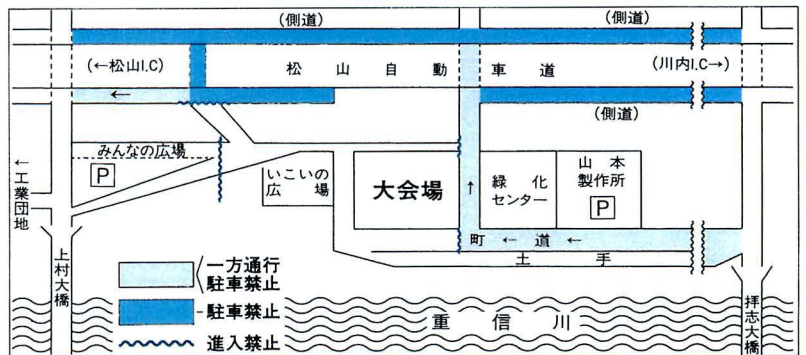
（側道）

（側道）

（←松山I.C）

松 山 自 動 車 道

（川内I.C→）

（側道）

みんなの広場

P

←工業団地

いこいの広場

大会場

緑化センター

山本製作所

P

町 ← 道 ←

土 手

上村大橋

一方通行 駐車禁止

駐車禁止

進入禁止

重 信 川

拝志大橋